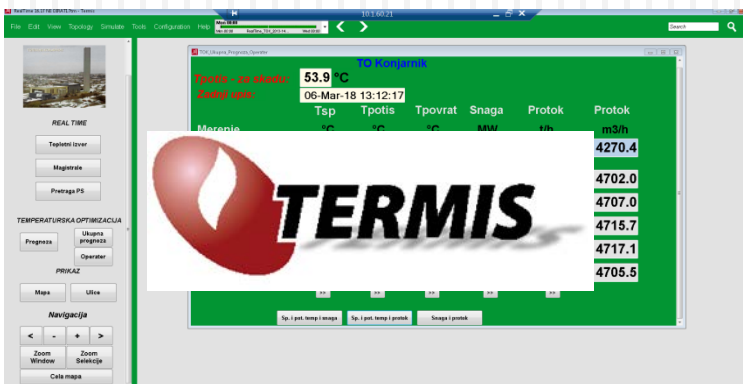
RealTime 10.27.60 DBNTL/Nov - Termis

File Edit View Topology Simulate Tools Configuration Help

10.1.60.21

Search

REAL TIME

Toplotni izvor

Magistrale

Pretraga PS

TEMPERATURSKA OPTIMIZACIJA

Prognoza

Ukupna prognoza

Operater

PRIKAZ

Mapa

Ulice

Navigacija

<

-

+

>

Zoom Window

Zoom Selekcije

Cela mapa

TOK_Ukupna_Prognoza_Operater

TO Konjarnik

Tpotis - za sezonu: 53.9 °C

Zadnji upis: 06-Mar-18 13:12:17

| | Tsp | Tpotis | Tpovrat | Snaga | Protok | Protok |
|---|---|---|---|---|---|---|
| Merenje | °C | °C | °C | MW | t/h | m3/h |
| | | | | | | 4270.4 |
| | | | | | | 4702.0 |
| | | | | | | 4707.0 |
| | | | | | | 4715.7 |
| | | | | | | 4717.1 |
| | | | | | | 4705.5 |

Sp. i pot. temp i snaga

Sp. i pot. temp i protok

Snaga i protok

TERMIS